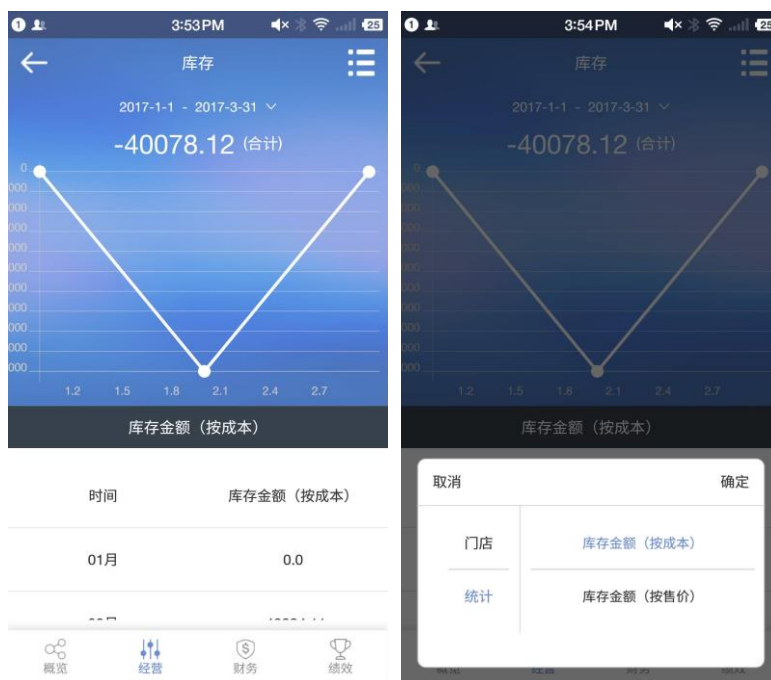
1 3:53PM 25

库存

2017-1-1 - 2017-3-31

-40078.12 (合计)

0
000
000
000
000
000
000
000
000
000
000

1.2 1.5 1.8 2.1 2.4 2.7

库存金额（按成本）

| 时间 | 库存金额（按成本） |
|---|---|
| 01月 | 0.0 |
| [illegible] | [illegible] |

概览 经营 财务 绩效

1 3:54PM 25

库存

2017-1-1 - 2017-3-31

-40078.12 (合计)

0
000
000
000
000
000
000
000
000
000
000

1.2 1.5 1.8 2.1 2.4 2.7

库存金额（按成本）

取消 确定

门店
统计

库存金额（按成本）
库存金额（按售价）